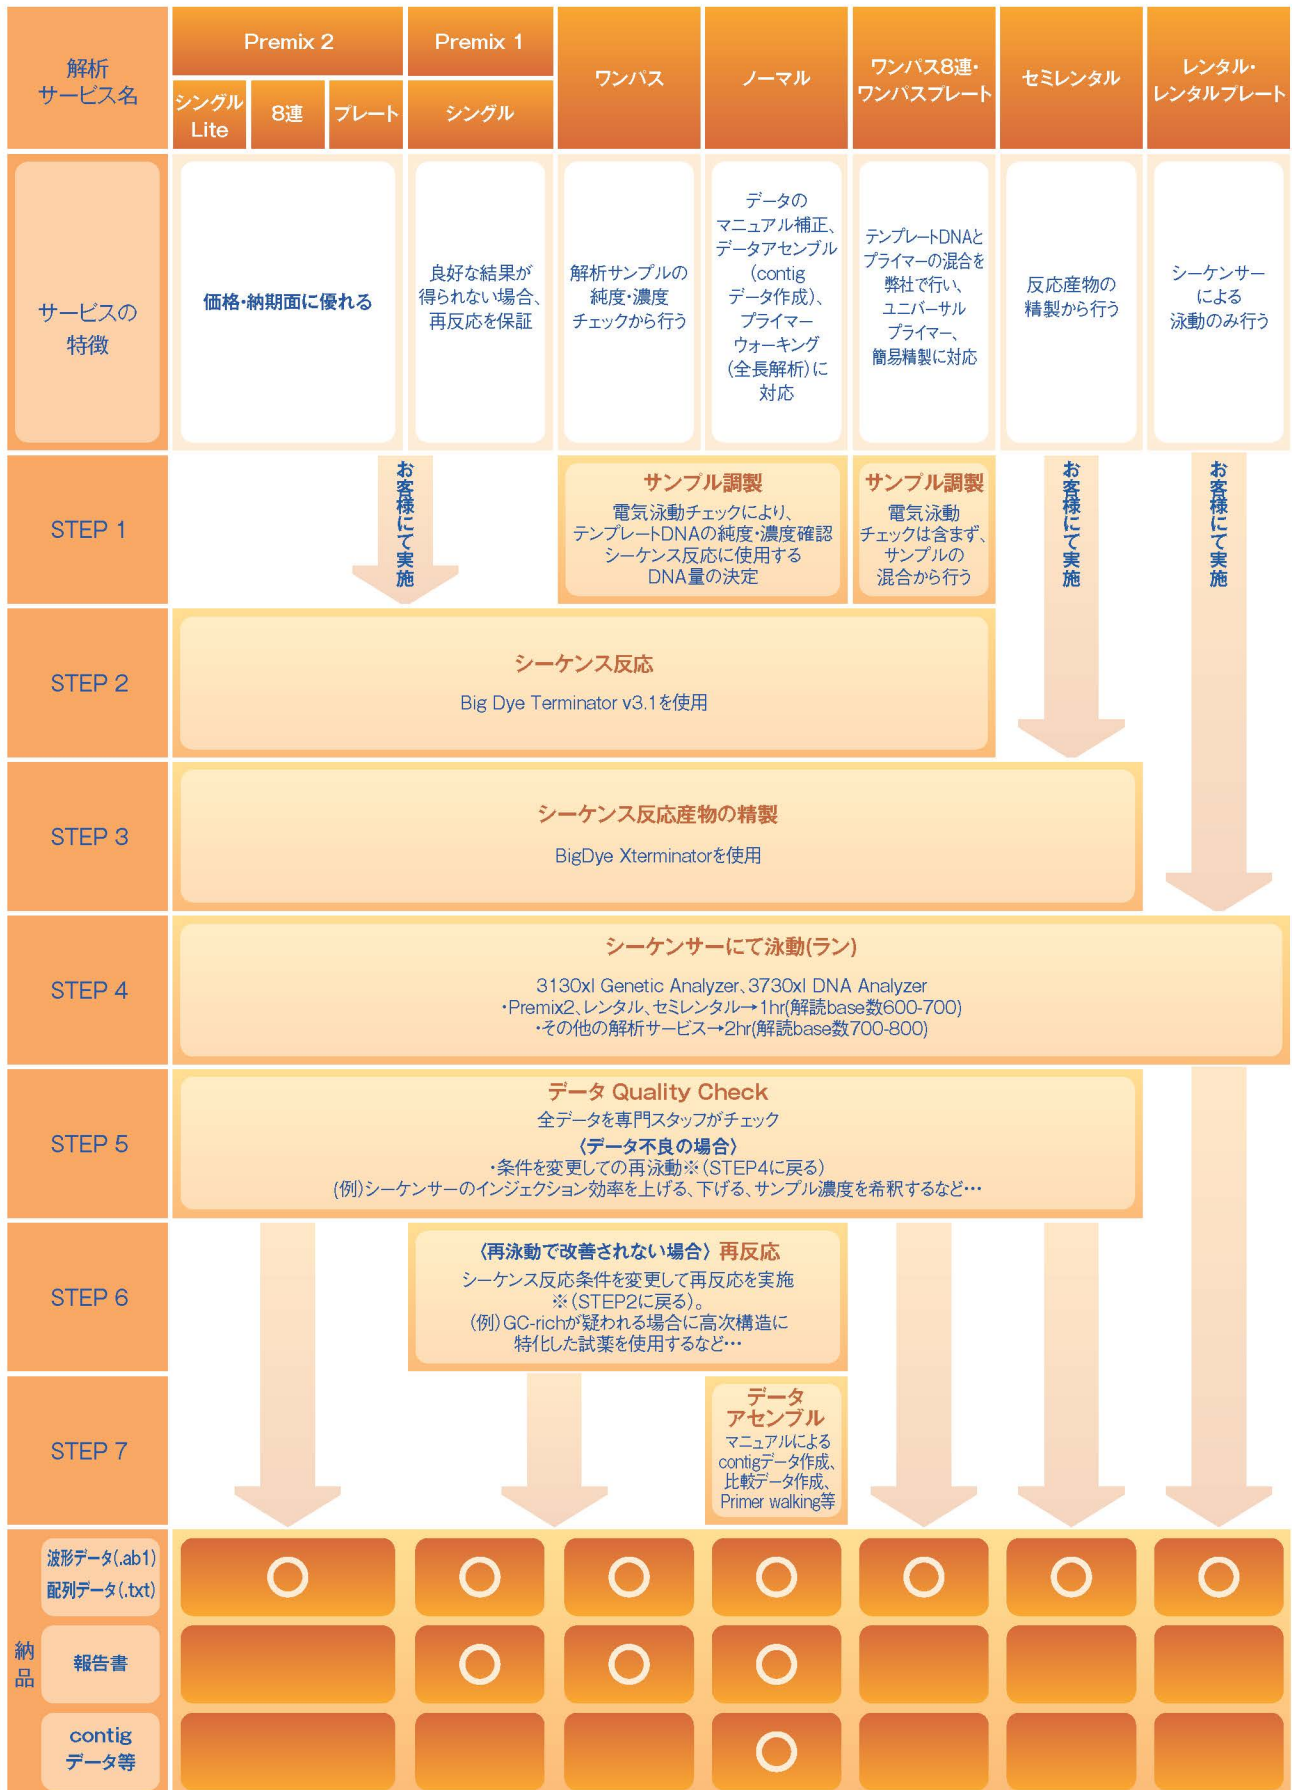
解析サービス名

Premix 2
シングル Lite
8連
プレート

Premix 1
シングル

ワンパス

ノーマル

ワンパス8連・ワンパスプレート

セミレンタル

レンタル・レンタルプレート

サービスの特徴

価格・納期面に優れる

良好な結果が得られない場合、再反応を保証

解析サンプルの純度・濃度チェックから行う

データのマニュアル補正、データアセンブル（contigデータ作成）、プライマーウォーキング（全長解析）に対応

テンプレートDNAとプライマーの混合を弊社で行い、ユニバーサルプライマー、簡易精製に対応

反応産物の精製から行う

シーケンサーによる泳動のみ行う

STEP 1

お客様にて実施

サンプル調製
電気泳動チェックにより、テンプレートDNAの純度・濃度確認 シーケンス反応に使用するDNA量の決定

サンプル調製
電気泳動チェックは含まず、サンプルの混合から行う

お客様にて実施

お客様にて実施

STEP 2

シーケンス反応
Big Dye Terminator v3.1を使用

STEP 3

シーケンス反応産物の精製
BigDye Xterminatorを使用

STEP 4

シーケンサーにて泳動(ラン)
3130xl Genetic Analyzer、3730xl DNA Analyzer
・Premix2、レンタル、セミレンタル→1hr(解読base数600-700)
・その他の解析サービス→2hr(解読base数700-800)

STEP 5

データ Quality Check
全データを専門スタッフがチェック
〈データ不良の場合〉
・条件を変更しての再泳動※(STEP4に戻る)
(例)シーケンサーのインジェクション効率を上げる、下げる、サンプル濃度を希釈するなど…

STEP 6

〈再泳動で改善されない場合〉再反応
シーケンス反応条件を変更して再反応を実施※(STEP2に戻る)。
(例)GC-richが疑われる場合に高次構造に特化した試薬を使用するなど…

STEP 7

データアセンブル
マニュアルによるcontigデータ作成、比較データ作成、Primer walking等

納品

波形データ(.ab1)
配列データ(.txt)
○ ○ ○ ○ ○ ○ ○

報告書
○ ○ ○

contig データ等
○